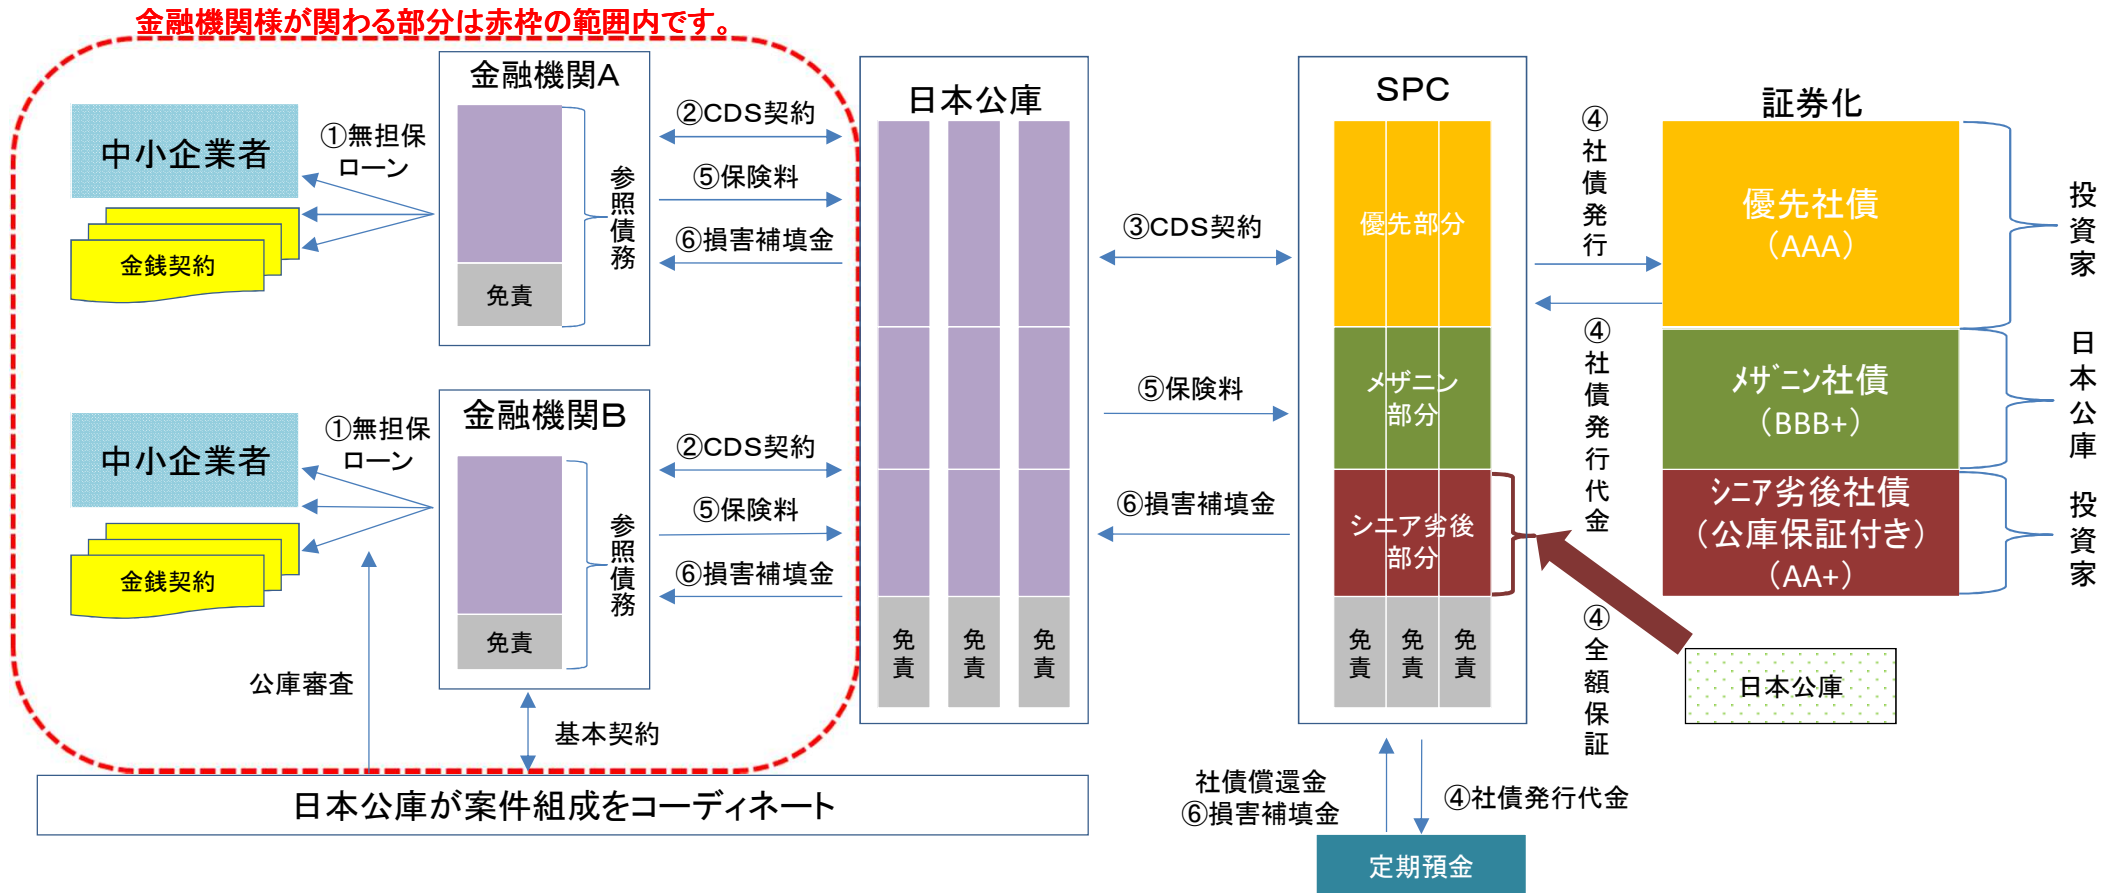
金融機関様が関わる部分は赤枠の範囲内です。

中小企業者

①無担保ローン

金銭契約

金融機関A

参照債務

免責

②CDS契約

⑤保険料

⑥損害補填金

中小企業者

①無担保ローン

金銭契約

金融機関B

参照債務

免責

②CDS契約

⑤保険料

⑥損害補填金

公庫審査

基本契約

日本公庫が案件組成をコーディネート

日本公庫

免責 免責 免責

③CDS契約

⑤保険料

⑥損害補填金

SPC

優先部分

メザニン部分

シニア劣後部分

免責 免責 免責

④社債発行

④社債発行代金

④全額保証

日本公庫

社債償還金
⑥損害補填金

④社債発行代金

定期預金

証券化

優先社債（AAA）

メザニン社債（BBB+）

シニア劣後社債（公庫保証付き）（AA+）

投資家

日本公庫

投資家